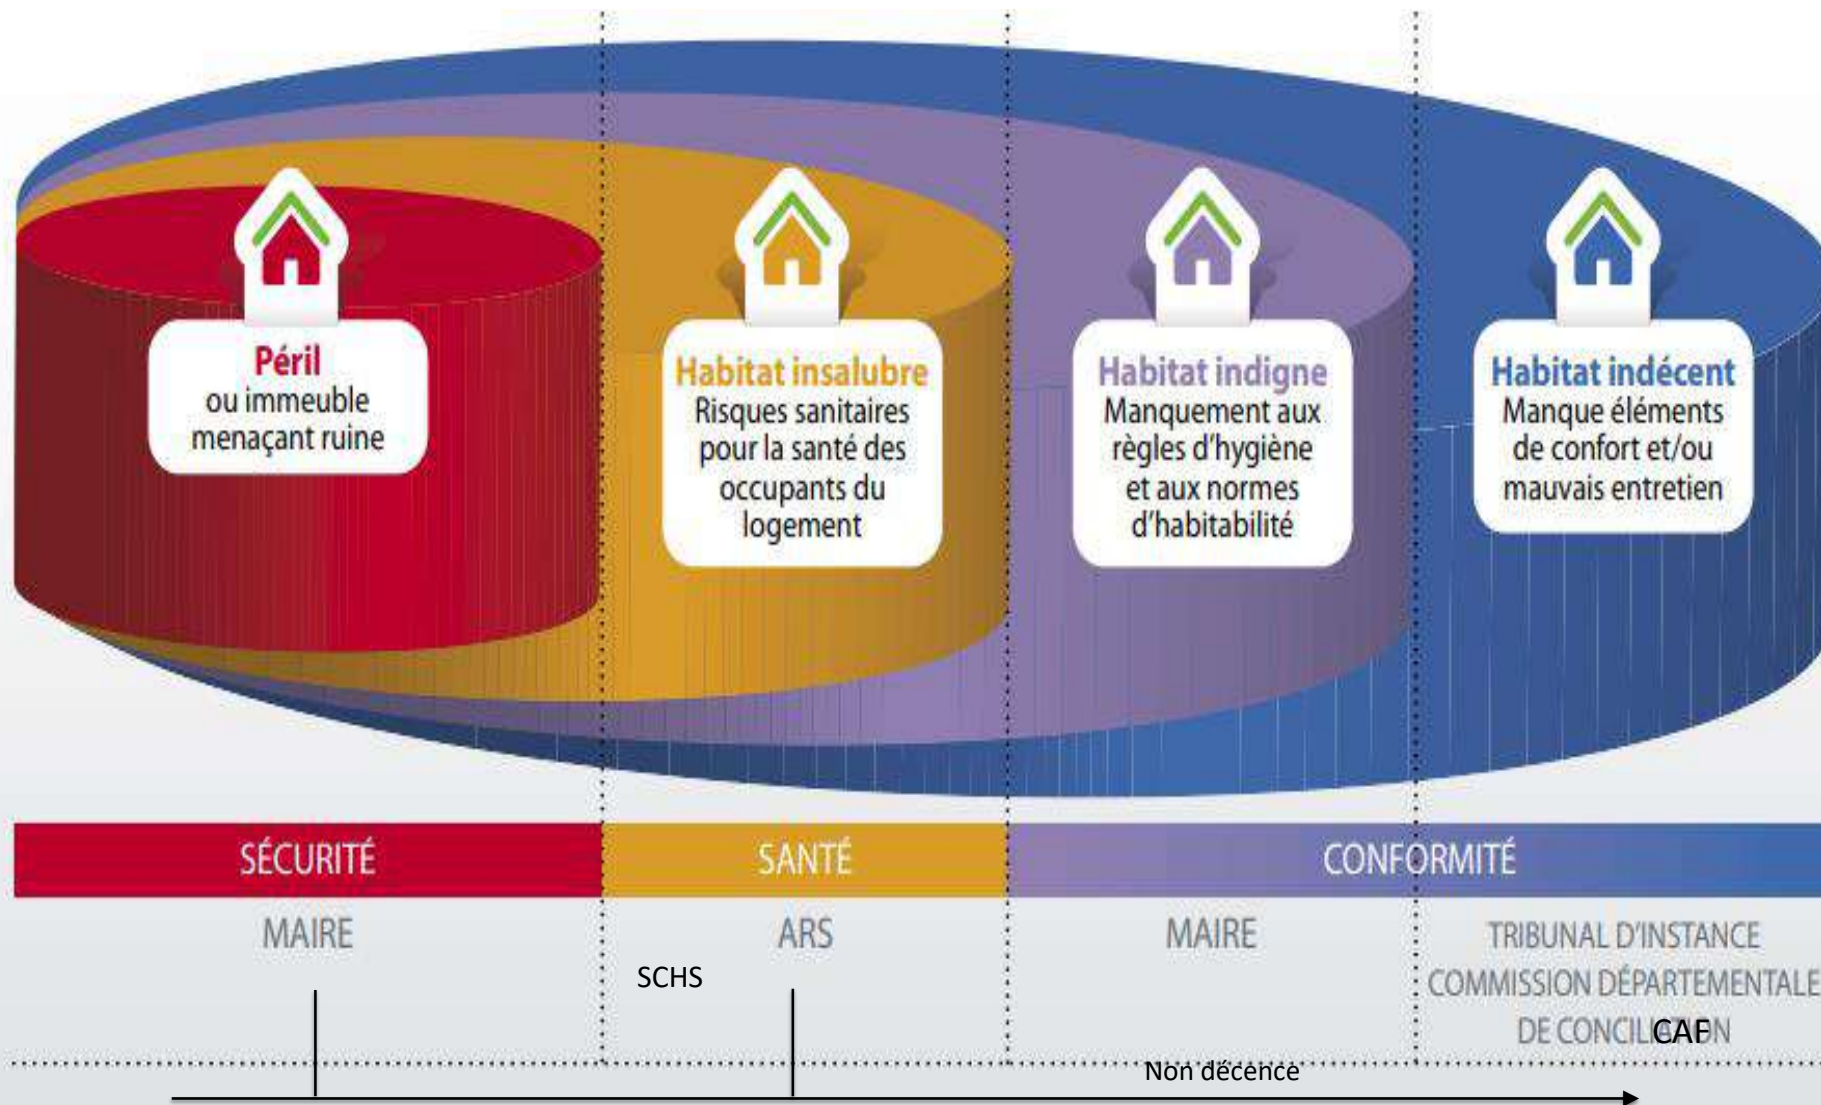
Péril ou immeuble menaçant ruine

Habitat insalubre Risques sanitaires pour la santé des occupants du logement

Habitat indigne Manquement aux règles d'hygiène et aux normes d'habitabilité

Habitat indécent Manque éléments de confort et/ou mauvais entretien

SÉCURITÉ

SANTÉ

CONFORMITÉ

MAIRE

ARS

MAIRE

TRIBUNAL D'INSTANCE COMMISSION DÉPARTEMENTALE DE CONCIL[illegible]N

SCHS

CAF

Non décence